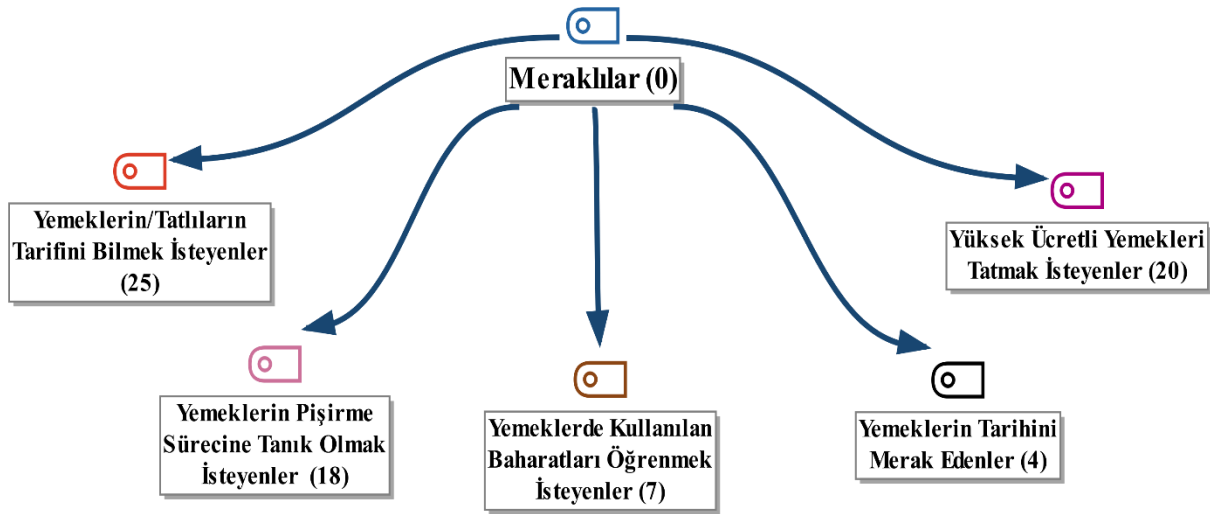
Meraklılar (0)

Yemeklerin/Tatlıların Tarifini Bilmek İsteyenler (25)

Yüksek Ücretli Yemekleri Tatmak İsteyenler (20)

Yemeklerin Pişirme Sürecine Tanık Olmak İsteyenler (18)

Yemeklerde Kullanılan Baharatları Öğrenmek İsteyenler (7)

Yemeklerin Tarihini Merak Edenler (4)